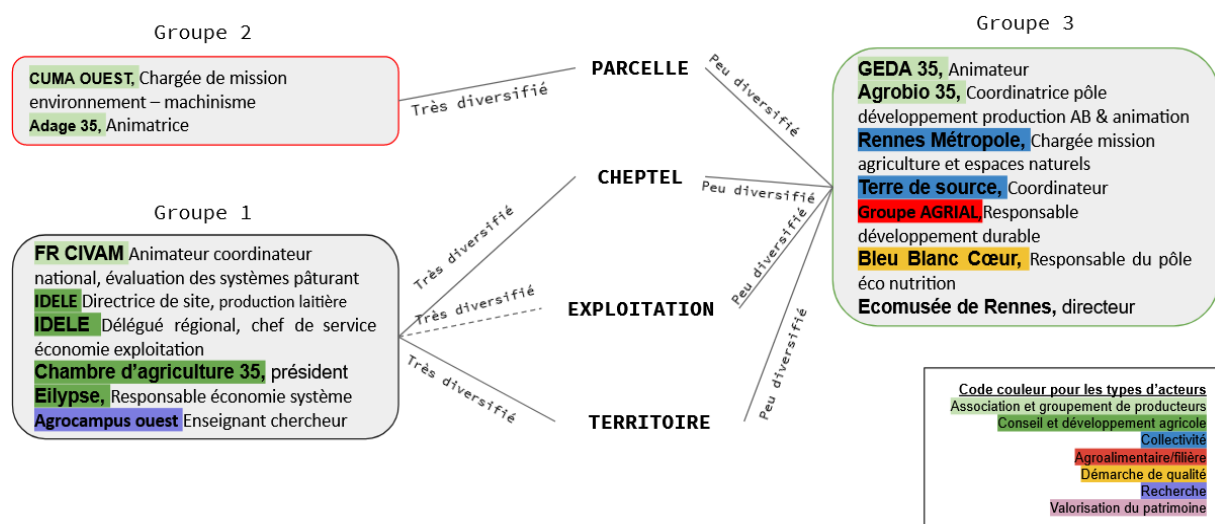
Groupe 2

CUMA OUEST, Chargée de mission environnement – machinisme
Adage 35, Animatrice

Groupe 1

FR CIVAM Animateur coordinateur national, évaluation des systèmes pâturant
IDELE Directrice de site, production laitière
IDELE Délégué régional, chef de service économie exploitation
Chambre d'agriculture 35, président
Eilypse, Responsable économie système
Agrocampus ouest Enseignant chercheur

PARCELLE
CHEPTEL
EXPLOITATION
TERRITOIRE

Très diversifié
Très diversifié
Très diversifié
Très diversifié
Peu diversifié
Peu diversifié
Peu diversifié
Peu diversifié

Groupe 3

GEDA 35, Animateur
Agrobio 35, Coordinatrice pôle développement production AB & animation
Rennes Métropole, Chargée mission agriculture et espaces naturels
Terre de source, Coordinateur
Groupe AGRIAL Responsable développement durable
Bleu Blanc Cœur, Responsable du pôle éco nutrition
Ecomusée de Rennes, directeur

Code couleur pour les types d'acteurs
Association et groupement de producteurs
Conseil et développement agricole
Collectivité
Agroalimentaire/filière
Démarche de qualité
Recherche
Valorisation du patrimoine